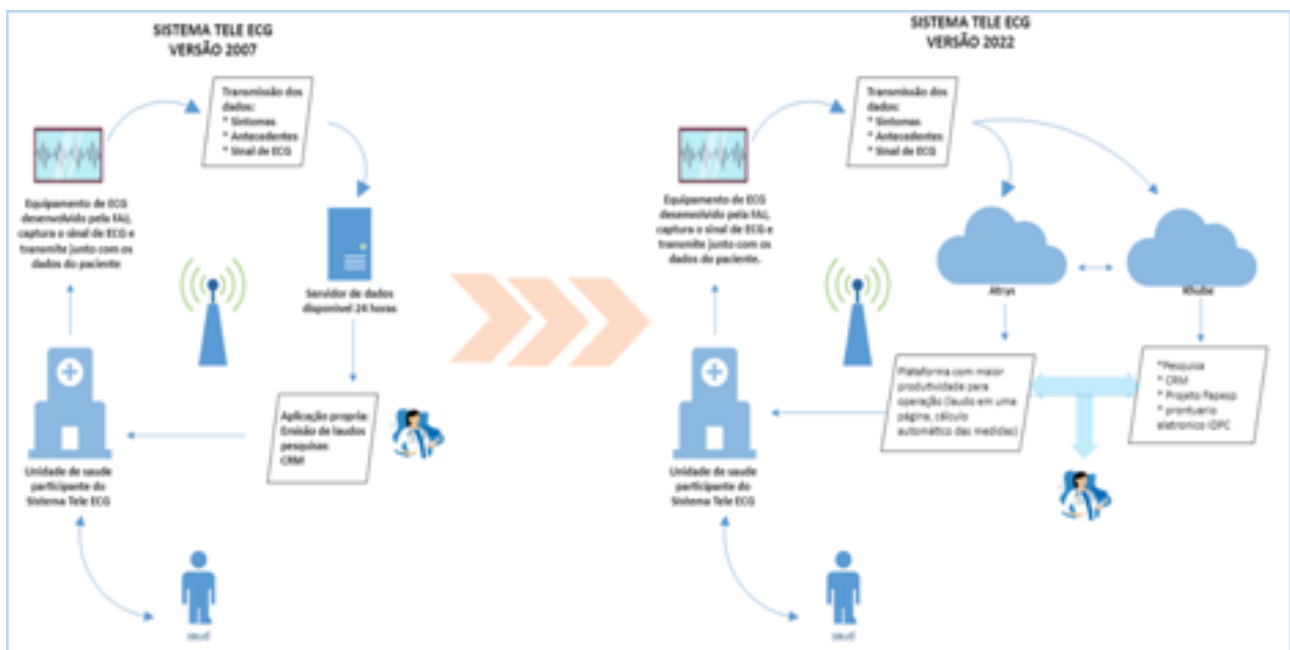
SISTEMA TELE ECG
VERSÃO 2007

Transmissão dos dados:
* Sintomas
* Antecedentes
* Sinal de ECG

Equipamento de ECG desenvolvido pela FAI, captura o sinal de ECG e transmite junto com os dados do paciente

Servidor de dados disponível 24 horas

Aplicação propria:
Emissão de laudos
pesquisas
CRM

Unidade de saude participante do Sistema Tele ECG

SAUD

SISTEMA TELE ECG
VERSÃO 2022

Transmissão dos dados:
* Sintomas
* Antecedentes
* Sinal de ECG

Equipamento de ECG desenvolvido pela FAI, captura o sinal de ECG e transmite junto com os dados do paciente.

Atrys

Xkube

Plataforma com maior produtividade para operação (laudo em uma página, cálculo automático das medidas)

*Pesquisa
* CRM
* Projeto Fapesp
* prontuario eletronico (OPC

Unidade de saude participante do Sistema Tele ECG

SAUD